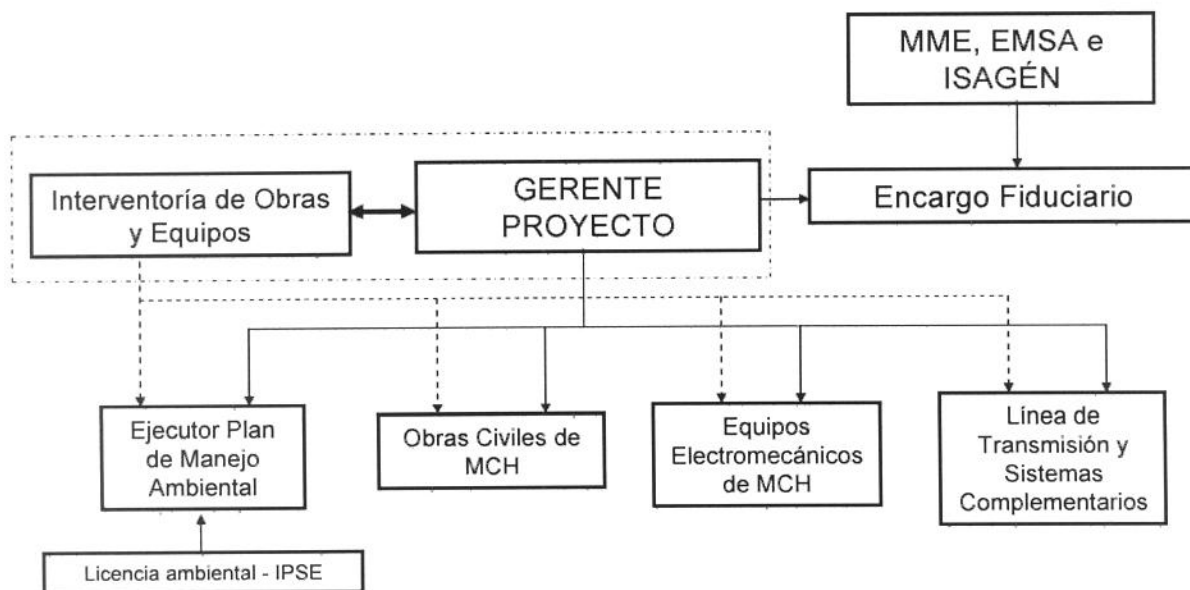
MME, EMSA e ISAGÉN

Interventoría de Obras y Equipos

GERENTE PROYECTO

Encargo Fiduciario

Ejecutor Plan de Manejo Ambiental

Obras Civiles de MCH

Equipos Electromecánicos de MCH

Línea de Transmisión y Sistemas Complementarios

Licencia ambiental - IPSE